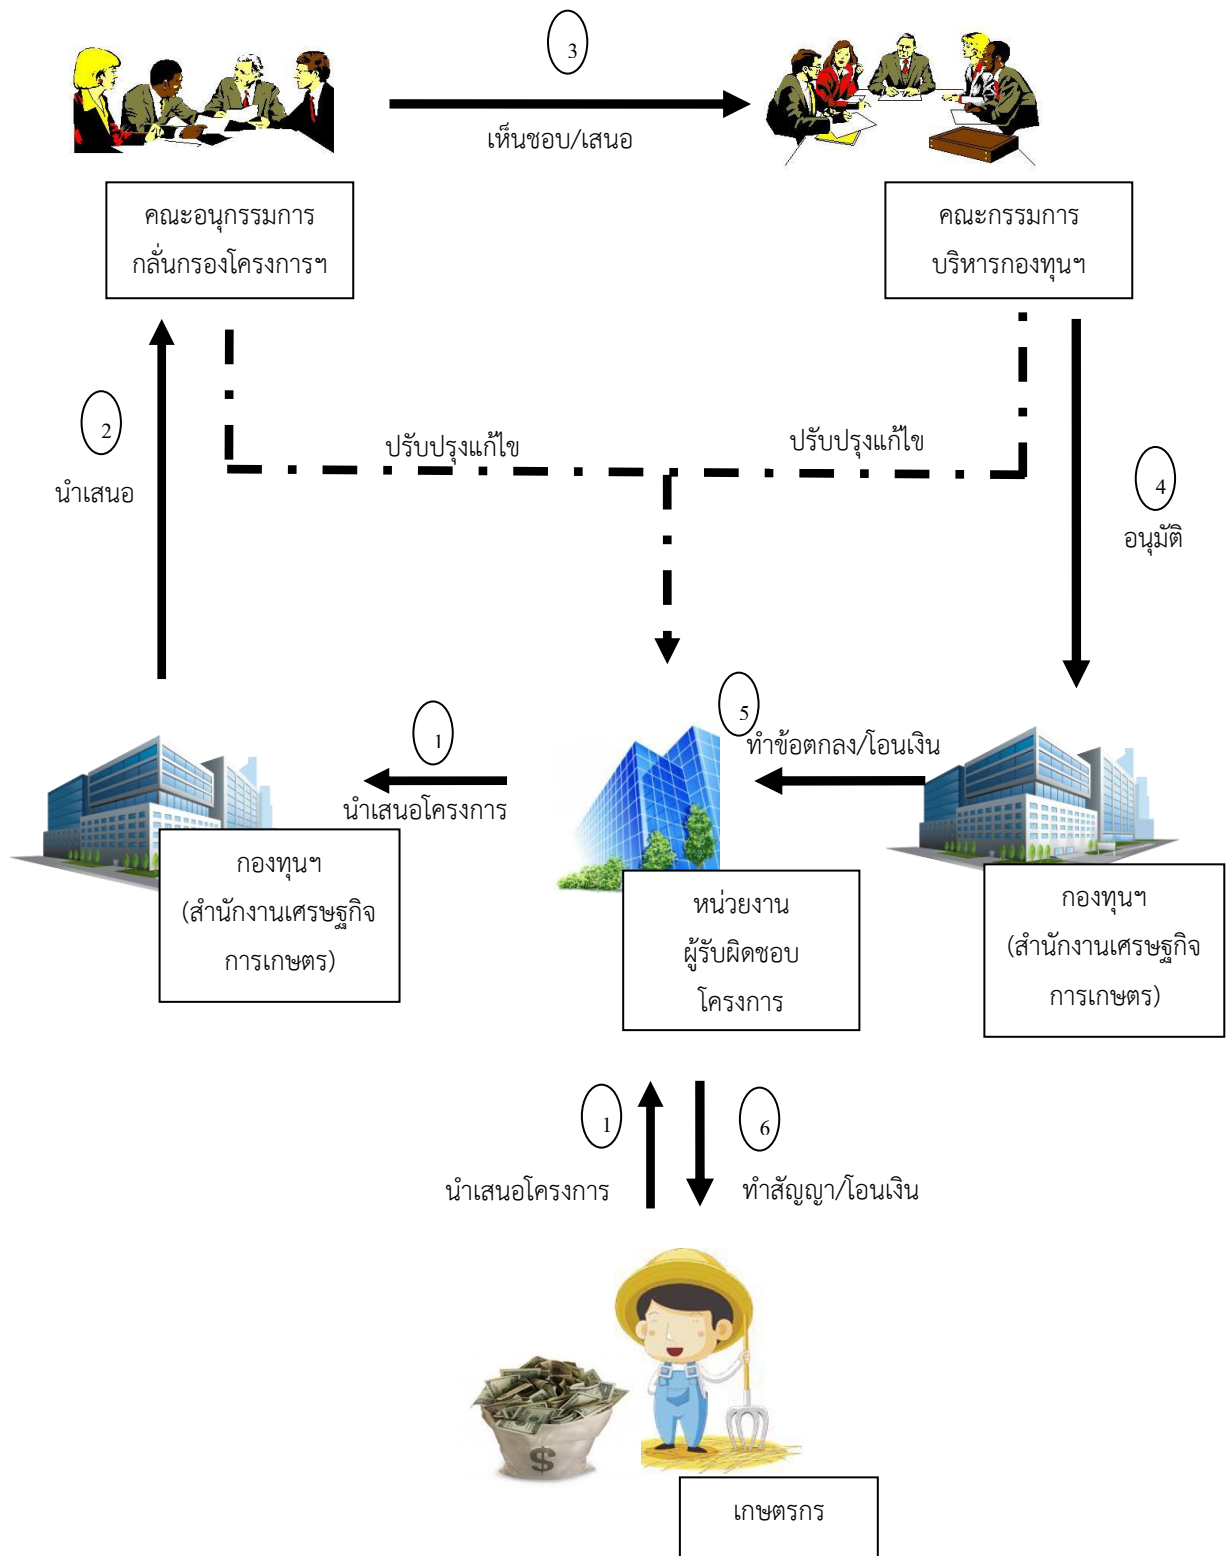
3

เห็นชอบ/เสนอ

คณะอนุกรรมการ
กลั่นกรองโครงการฯ

คณะกรรมการ
บริหารกองทุนฯ

2

นำเสนอ

ปรับปรุงแก้ไข

ปรับปรุงแก้ไข

4

อนุมัติ

1

นำเสนอโครงการ

5

ทำข้อตกลง/โอนเงิน

กองทุนฯ
(สำนักงานเศรษฐกิจ
การเกษตร)

หน่วยงาน
ผู้รับผิดชอบ
โครงการ

กองทุนฯ
(สำนักงานเศรษฐกิจ
การเกษตร)

1

นำเสนอโครงการ

6

ทำสัญญา/โอนเงิน

$

เกษตรกร